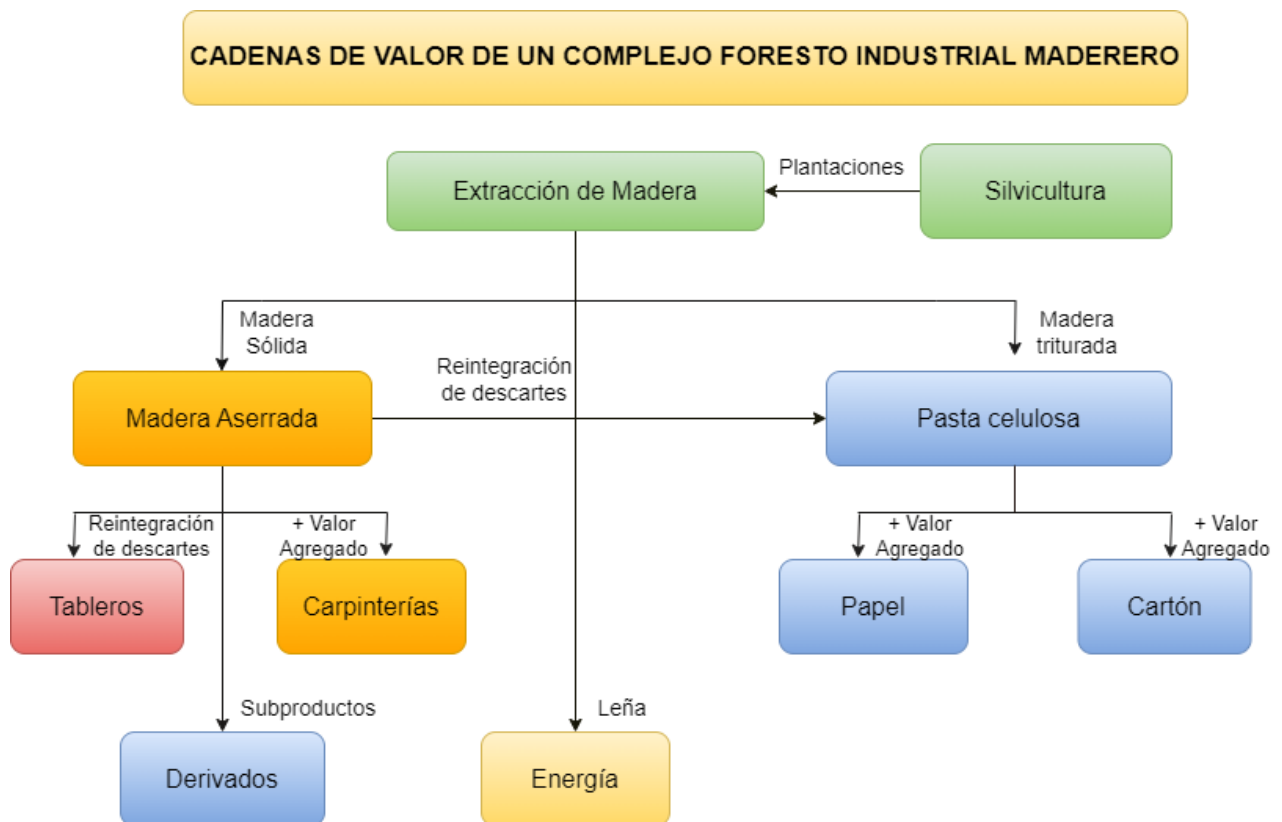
CADENAS DE VALOR DE UN COMPLEJO FORESTO INDUSTRIAL MADERERO

Extracción de Madera

Plantaciones

Silvicultura

Madera Sólida

Reintegración de descartes

Madera triturada

Madera Aserrada

Pasta celulosa

Reintegración de descartes

+ Valor Agregado

+ Valor Agregado

+ Valor Agregado

Tableros

Carpinterías

Papel

Cartón

Subproductos

Leña

Derivados

Energía